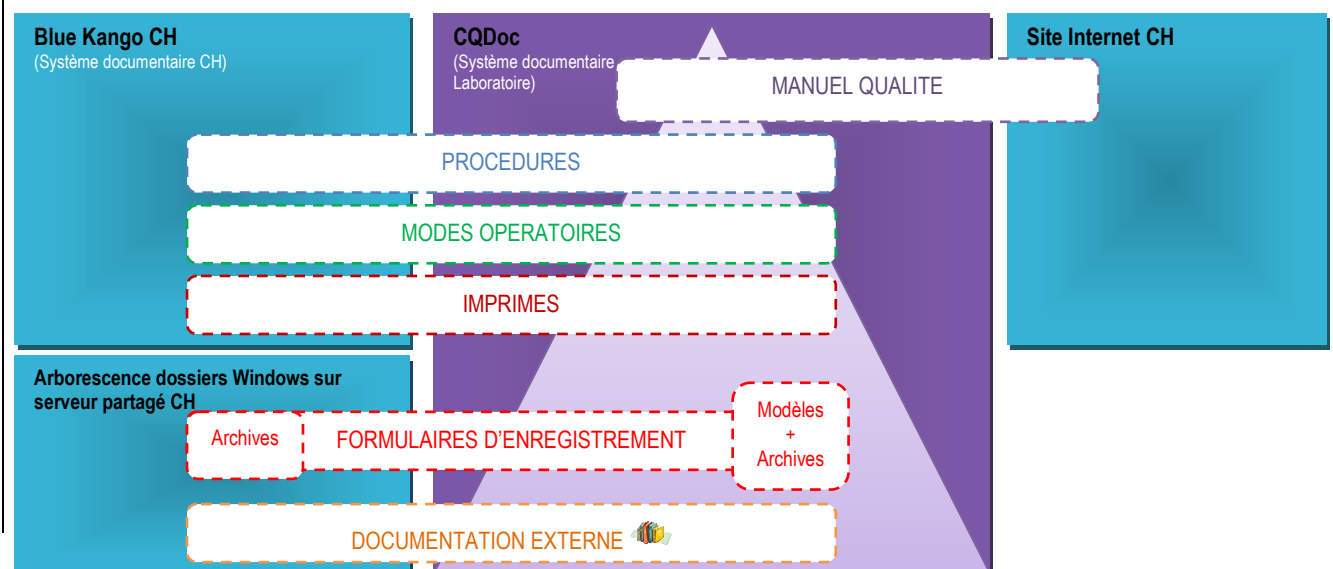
Blue Kango CH
(Système documentaire CH)

CQDoc
(Système documentaire Laboratoire)

Site Internet CH

MANUEL QUALITE

PROCEDURES

MODES OPERATOIRES

IMPRIMES

Arborescence dossiers Windows sur serveur partagé CH

Archives

FORMULAIRES D'ENREGISTREMENT

Modèles + Archives

DOCUMENTATION EXTERNE